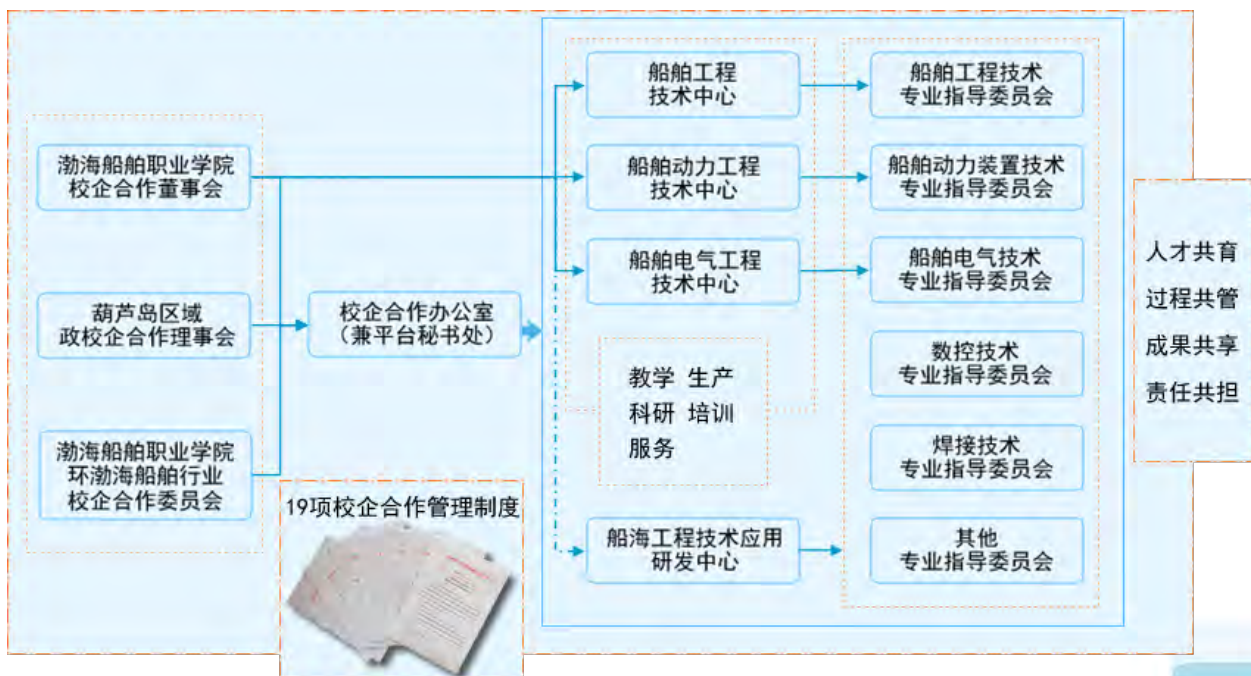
渤海船舶职业学院
校企合作董事会

葫芦岛区域
政校企合作理事会

渤海船舶职业学院
环渤海船舶行业
校企合作委员会

校企合作办公室
（兼平台秘书处）

19项校企合作管理制度

船舶工程
技术中心

船舶动力工程
技术中心

船舶电气工程
技术中心

教学 生产
科研 培训
服务

船海工程技术应用
研发中心

船舶工程技术
专业指导委员会

船舶动力装置技术
专业指导委员会

船舶电气技术
专业指导委员会

数控技术
专业指导委员会

焊接技术
专业指导委员会

其他
专业指导委员会

人才共育
过程共管
成果共享
责任共担